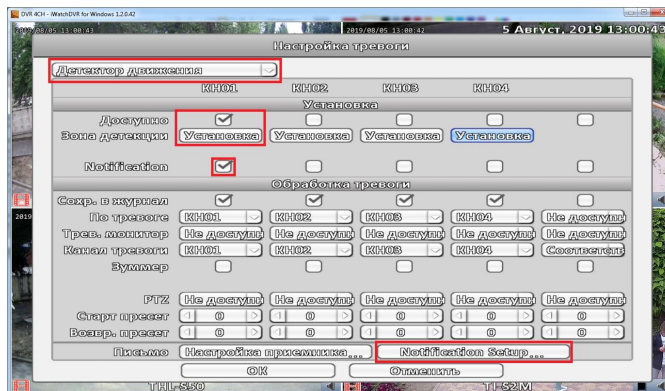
DVR 4CH - iWatchDVR for Windows 1.2.0.42

2019/08/05 13:00:43

2019/08/05 13:00:42

5 Август, 2019 13:00:43

Настройка тревоги

Детектор движения

| | КН01 | КН02 | КН03 | КН04 | |
|---|---|---|---|---|---|
| Установка | | | | | |
| Доступно | ☑ | ☐ | ☐ | ☐ | ☐ |
| Зона детекции | Установка | Установка | Установка | Установка | |
| Notification | ☑ | ☐ | ☐ | ☐ | ☐ |
| Обработка тревоги | | | | | |
| Сохр. в журнал | ☑ | ☑ | ☑ | ☑ | ☐ |
| По тревоге | КН01 | КН02 | КН03 | КН04 | Не доступн |
| Трев. монитор | Не доступн | Не доступн | Не доступн | Не доступн | Не доступн |
| Канал тревоги | КН01 | КН02 | КН03 | КН04 | Соответств |
| Зуммер | ☐ | ☐ | ☐ | ☐ | ☐ |
| PTZ | Не доступн | Не доступн | Не доступн | Не доступн | Не доступн |
| Старт пресет | 0 | 0 | 0 | 0 | 0 |
| Возвр. пресет | 0 | 0 | 0 | 0 | 0 |

Письмо Настройка приемника... Notification Setup...

OK Отменить

2019

THL-S50

TI-S2M